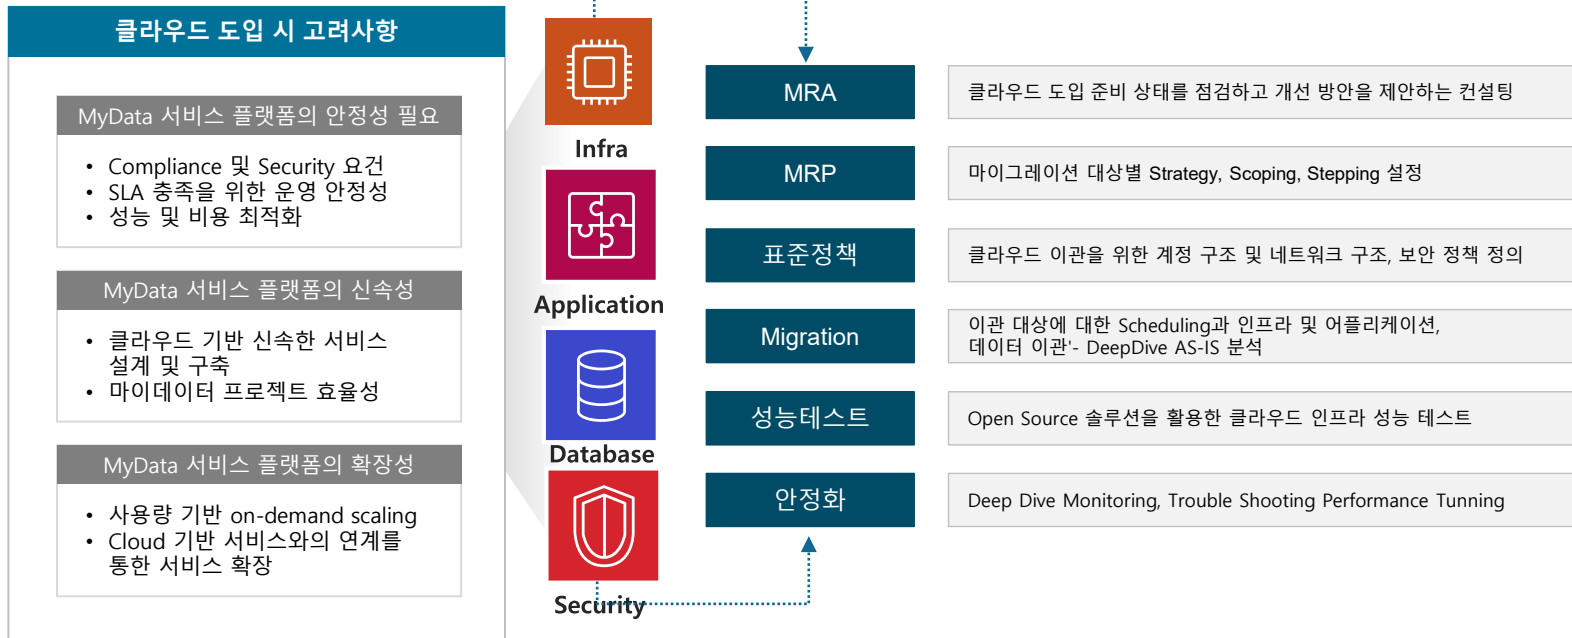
클라우드 도입 시 고려사항

MyData 서비스 플랫폼의 안정성 필요

- Compliance 및 Security 요건
- SLA 충족을 위한 운영 안정성
- 성능 및 비용 최적화

MyData 서비스 플랫폼의 신속성

- 클라우드 기반 신속한 서비스 설계 및 구축
- 마이데이터 프로젝트 효율성

MyData 서비스 플랫폼의 확장성

- 사용량 기반 on-demand scaling
- Cloud 기반 서비스와의 연계를 통한 서비스 확장

Infra

Application

Database

Security

MRA

클라우드 도입 준비 상태를 점검하고 개선 방안을 제안하는 컨설팅

MRP

마이그레이션 대상별 Strategy, Scoping, Stepping 설정

표준정책

클라우드 이관을 위한 계정 구조 및 네트워크 구조, 보안 정책 정의

Migration

이관 대상에 대한 Scheduling과 인프라 및 어플리케이션, 데이터 이관'- DeepDive AS-IS 분석

성능테스트

Open Source 솔루션을 활용한 클라우드 인프라 성능 테스트

안정화

Deep Dive Monitoring, Trouble Shooting Performance Tunning